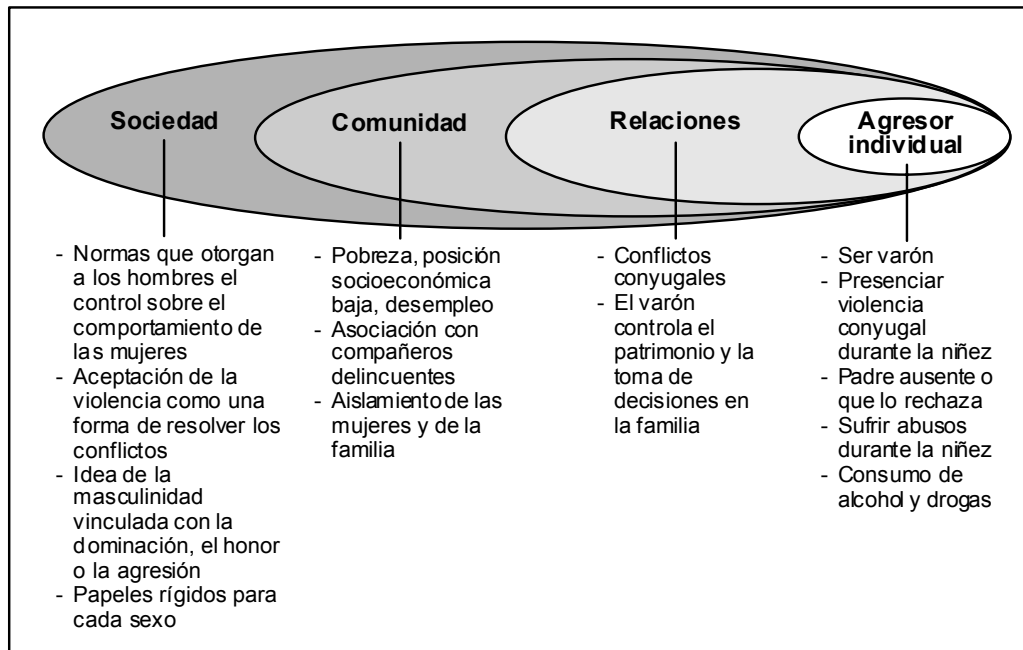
Sociedad

Comunidad

Relaciones

Agresor individual

- Normas que otorgan a los hombres el control sobre el comportamiento de las mujeres
- Aceptación de la violencia como una forma de resolver los conflictos
- Idea de la masculinidad vinculada con la dominación, el honor o la agresión
- Papeles rígidos para cada sexo

- Pobreza, posición socioeconómica baja, desempleo
- Asociación con compañeros delincuentes
- Aislamiento de las mujeres y de la familia

- Conflictos conyugales
- El varón controla el patrimonio y la toma de decisiones en la familia

- Ser varón
- Presenciar violencia conyugal durante la niñez
- Padre ausente o que lo rechaza
- Sufrir abusos durante la niñez
- Consumo de alcohol y drogas